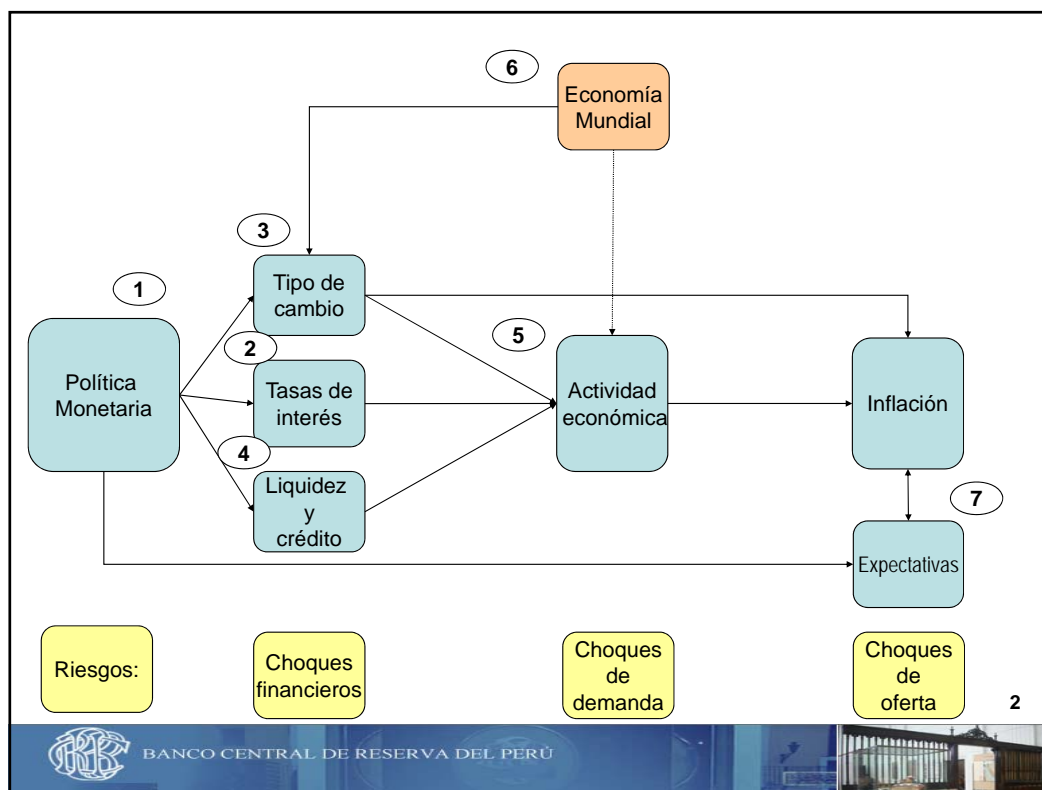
6
Economía Mundial

3
Tipo de cambio

1
Política Monetaria

2
Tasas de interés

4
Liquidez y crédito

5
Actividad económica

Inflación

7
Expectativas

Riesgos:

Choques financieros

Choques de demanda

Choques de oferta

2

BANCO CENTRAL DE RESERVA DEL PERÚ